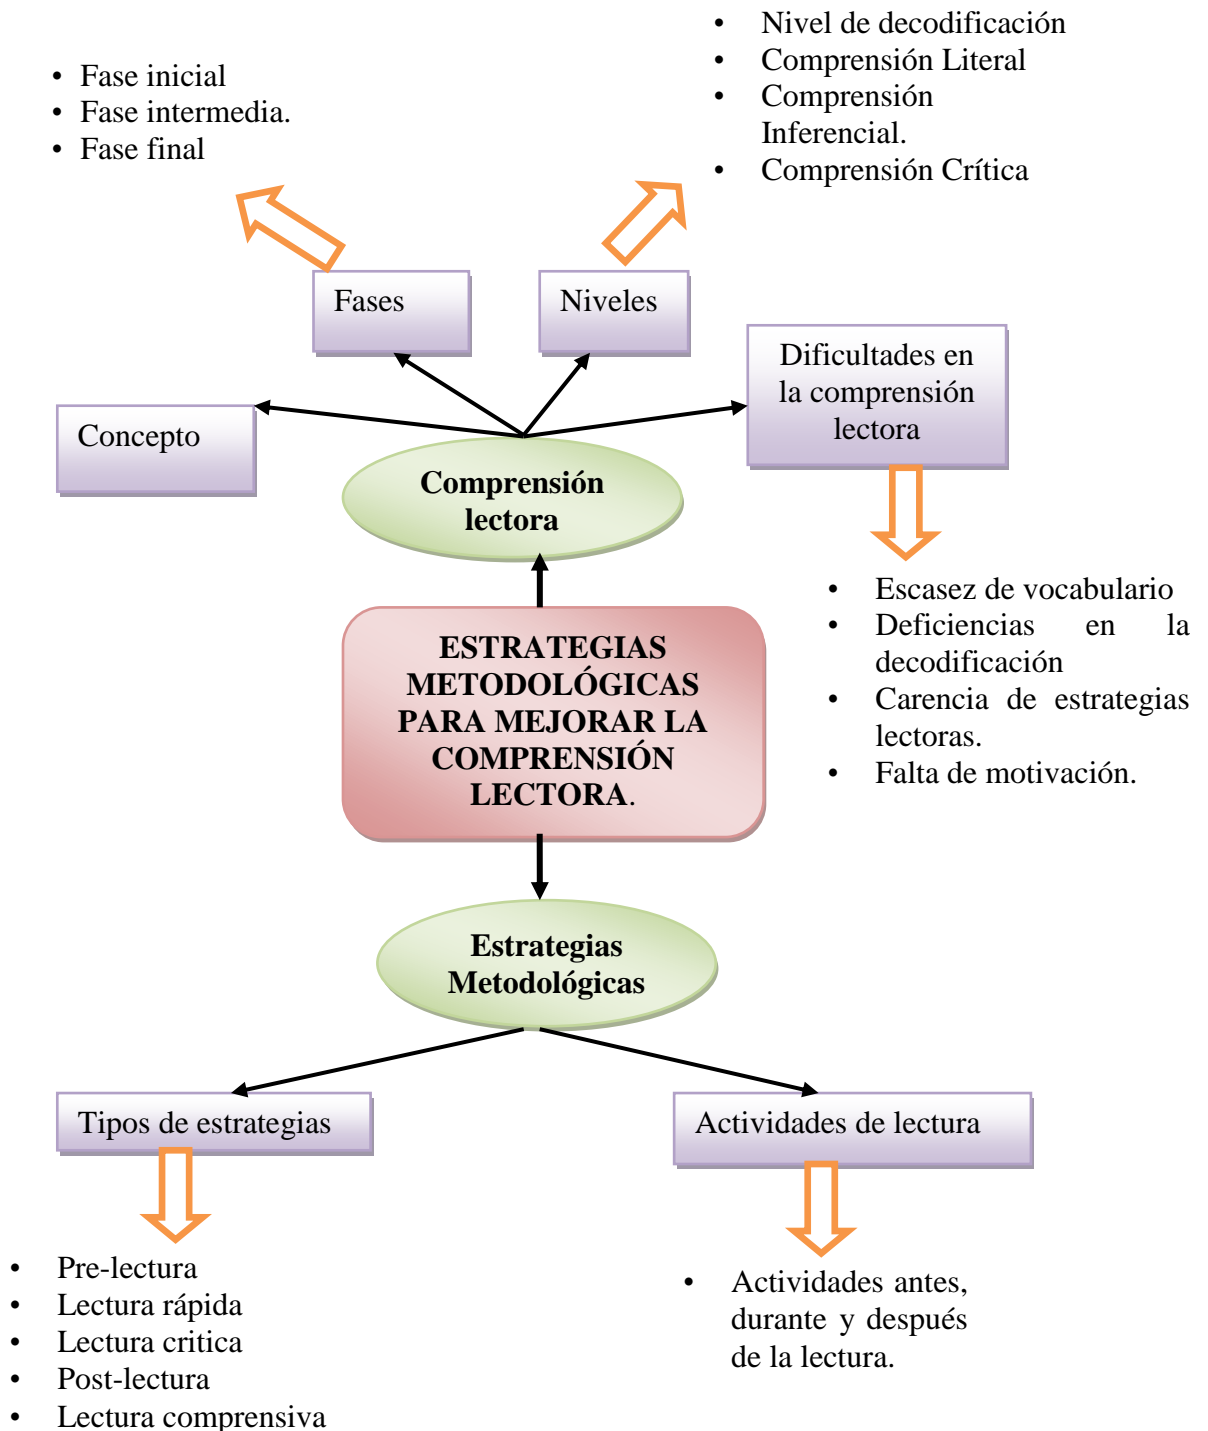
- Nivel de decodificación
- Comprensión Literal
- Comprensión Inferencial.
- Comprensión Crítica

- Fase inicial
- Fase intermedia.
- Fase final

Fases

Niveles

Dificultades en la comprensión lectora

Concepto

Comprensión lectora

- Escasez de vocabulario
- Deficiencias en la decodificación
- Carencia de estrategias lectoras.
- Falta de motivación.

ESTRATEGIAS METODOLÓGICAS PARA MEJORAR LA COMPRENSIÓN LECTORA.

Estrategias Metodológicas

Tipos de estrategias

Actividades de lectura

- Pre-lectura
- Lectura rápida
- Lectura critica
- Post-lectura
- Lectura comprensiva

- Actividades antes, durante y después de la lectura.